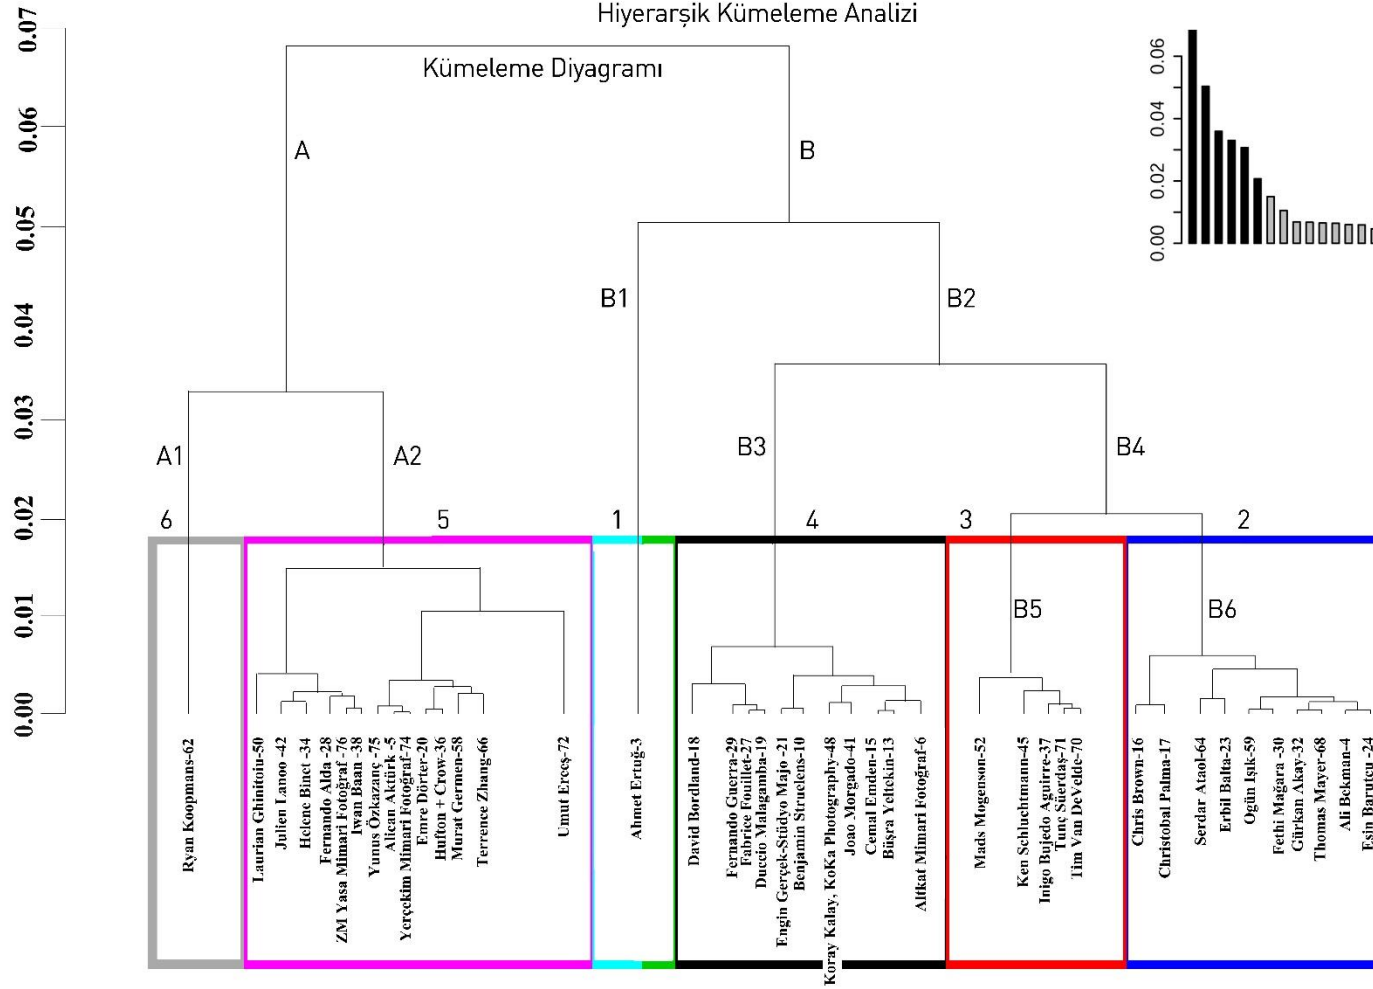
Hiyerarşik Kümeleme Analizi

Kümeleme Diyagramı

0.07
0.06
0.05
0.04
0.03
0.02
0.01
0.00

A
B
B1
B2
A1
A2
B3
B4
6
5
1
4
3
2
B5
B6

0.06
0.04
0.02
0.00

Ryan Koopmans-62
Laurian Ghinitoiu-50
Julien Lanoo -42
Helene Binet -34
Fernando Alda -28
ZM Yasa Mimari Fotoğraf -76
Iwan Baan -38
Yunus Özkazanç -75
Alican Aktürk -5
Yerçekim Mimari Fotoğraf-74
Emre Dörter-20
Hufton + Crow-36
Murat Germen-58
Terrence Zhang-66
Umut Ereçş-72
Ahmet Ertuğ-3
David Bordland-18
Fernando Guerra-29
Fabrice Fouillet-27
Duccio Malagamba-19
Engin Gerçek-Stüdyo Majo -21
Benjamin Struelens-10
Koray Kalay, KoKa Photography-48
Joao Morgado-41
Cemal Emden-15
Büşra Yeltekin-13
Alfkat Mimari Fotoğraf-6
Mads Mogenson-52
Ken Schluchtmann-45
Inigo Bujedo Aguirre-37
Tunç Süerdaş-71
Tim Van DeVelde-70
Chris Brown-16
Christobal Palma-17
Serdar Ataol-64
Erbil Balta-23
Ogün Işık-59
Fethi Mağara -30
Gürkan Akay-32
Thomas Mayer-68
Ali Bekman-4
Esin Barutcu-24